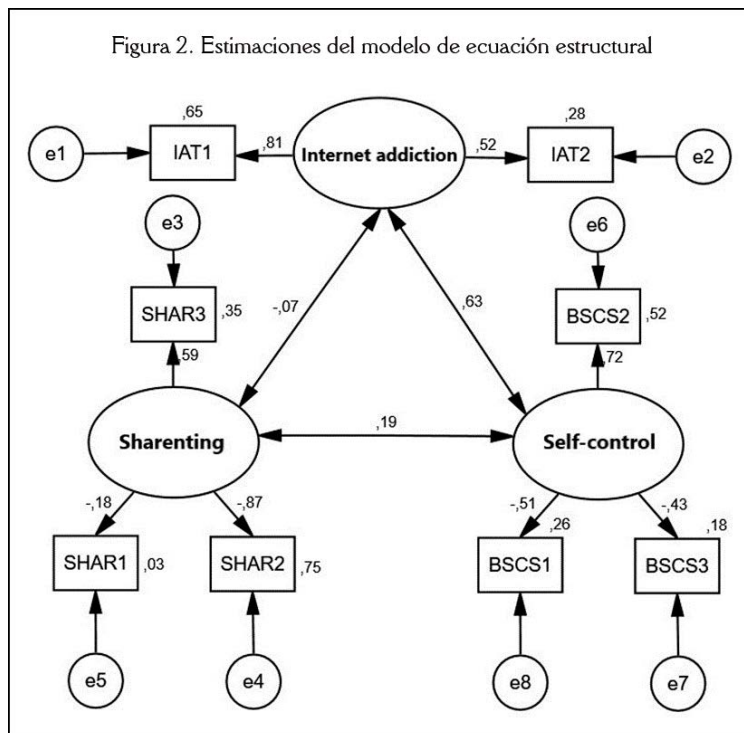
Figura 2. Estimaciones del modelo de ecuación estructural

,65
e1
IAT1
,81
Internet addiction
,52
,28
IAT2
e2

e3
SHAR3
,35
,59
-,07
,63
e6
BSCS2
,52
72

Sharenting
,19
Self-control

-,18
-,87
-,51
,26
-,43
,18
SHAR1
,03
SHAR2
,75
BSCS1
BSCS3

e5
e4
e8
e7